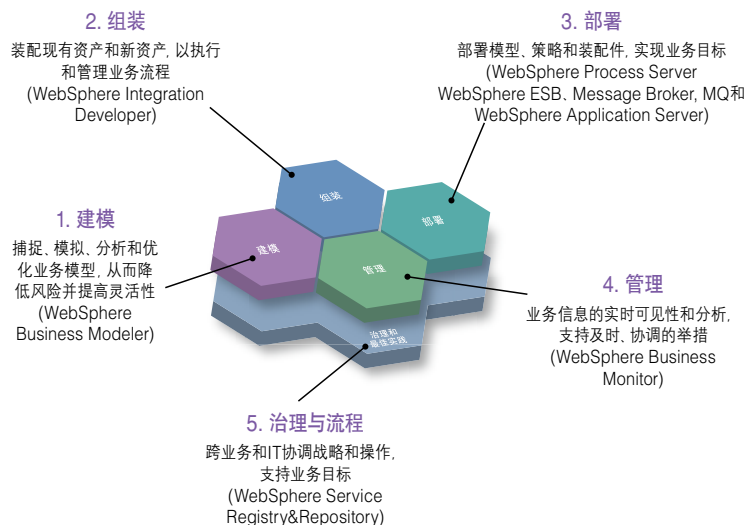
2. 组装

装配现有资产和新资产，以执行和管理业务流程 (WebSphere Integration Developer)

3. 部署

部署模型、策略和装配件，实现业务目标 (WebSphere Process Server WebSphere ESB、Message Broker, MQ和WebSphere Application Server)

1. 建模

捕捉、模拟、分析和优化业务模型，从而降低风险并提高灵活性 (WebSphere Business Modeler)

组装

部署

建模

管理

治理和最佳实践

4. 管理

业务信息的实时可见性和分析，支持及时、协调的举措 (WebSphere Business Monitor)

5. 治理与流程

跨业务和IT协调战略和操作，支持业务目标 (WebSphere Service Registry&Repository)